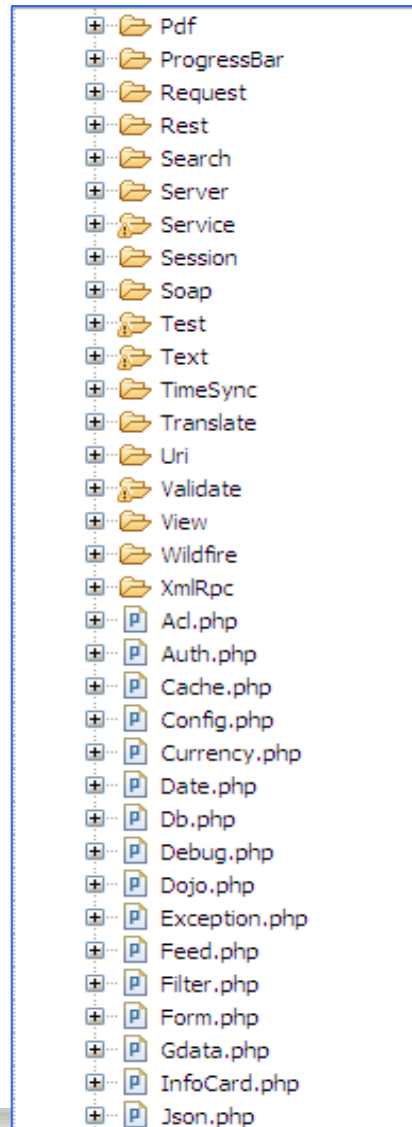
Pdf
ProgressBar
Request
Rest
Search
Server
Service
Session
Soap
Test
Text
TimeSync
Translate
Uri
Validate
View
Wildfire
XmlRpc
Acl.php
Auth.php
Cache.php
Config.php
Currency.php
Date.php
Db.php
Debug.php
Dojo.php
Exception.php
Feed.php
Filter.php
Form.php
Gdata.php
InfoCard.php
Json.php